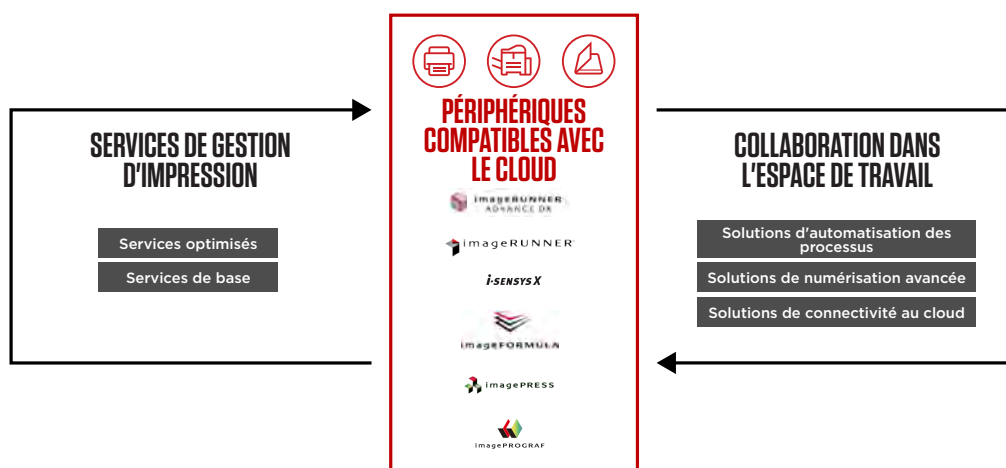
SERVICES DE GESTION D'IMPRESSION

Services optimisés

Services de base

PÉRIPHÉRIQUES COMPATIBLES AVEC LE CLOUD

imageRUNNER ADVANCE DX

imageRUNNER

i-SENSYS X

imageFORMULA

imagePRESS

imagePROGRAF

COLLABORATION DANS L'ESPACE DE TRAVAIL

Solutions d'automatisation des processus

Solutions de numérisation avancée

Solutions de connectivité au cloud